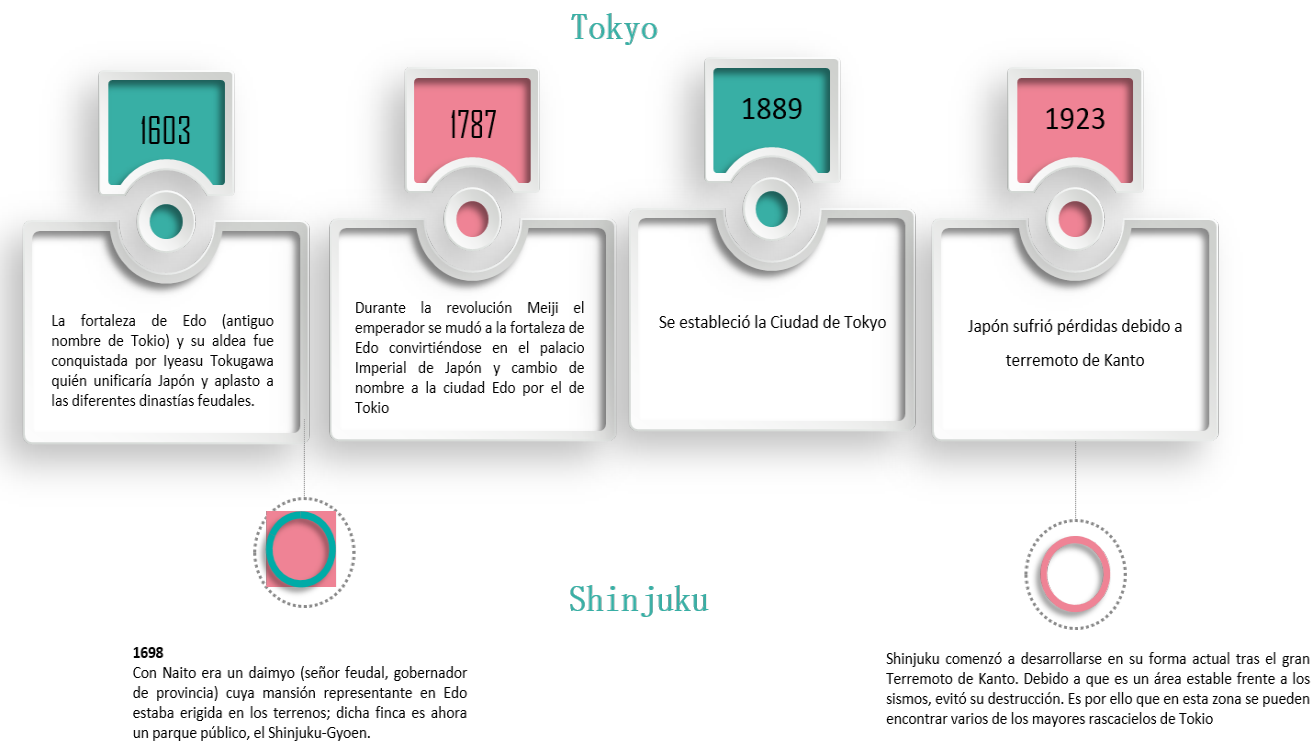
Tokyo

1603

La fortaleza de Edo (antiguo nombre de Tokio) y su aldea fue conquistada por Iyeasu Tokugawa quién unificaría Japón y aplasto a las diferentes dinastías feudales.

1787

Durante la revolución Meiji el emperador se mudó a la fortaleza de Edo convirtiéndose en el palacio Imperial de Japón y cambio de nombre a la ciudad Edo por el de Tokio

1889

Se estableció la Ciudad de Tokyo

1923

Japón sufrió pérdidas debido a terremoto de Kanto

Shinjuku

1698
Con Naito era un daimyo (señor feudal, gobernador de provincia) cuya mansión representante en Edo estaba erigida en los terrenos; dicha finca es ahora un parque público, el Shinjuku-Gyoen.

Shinjuku comenzó a desarrollarse en su forma actual tras el gran Terremoto de Kanto. Debido a que es un área estable frente a los sismos, evitó su destrucción. Es por ello que en esta zona se pueden encontrar varios de los mayores rascacielos de Tokio